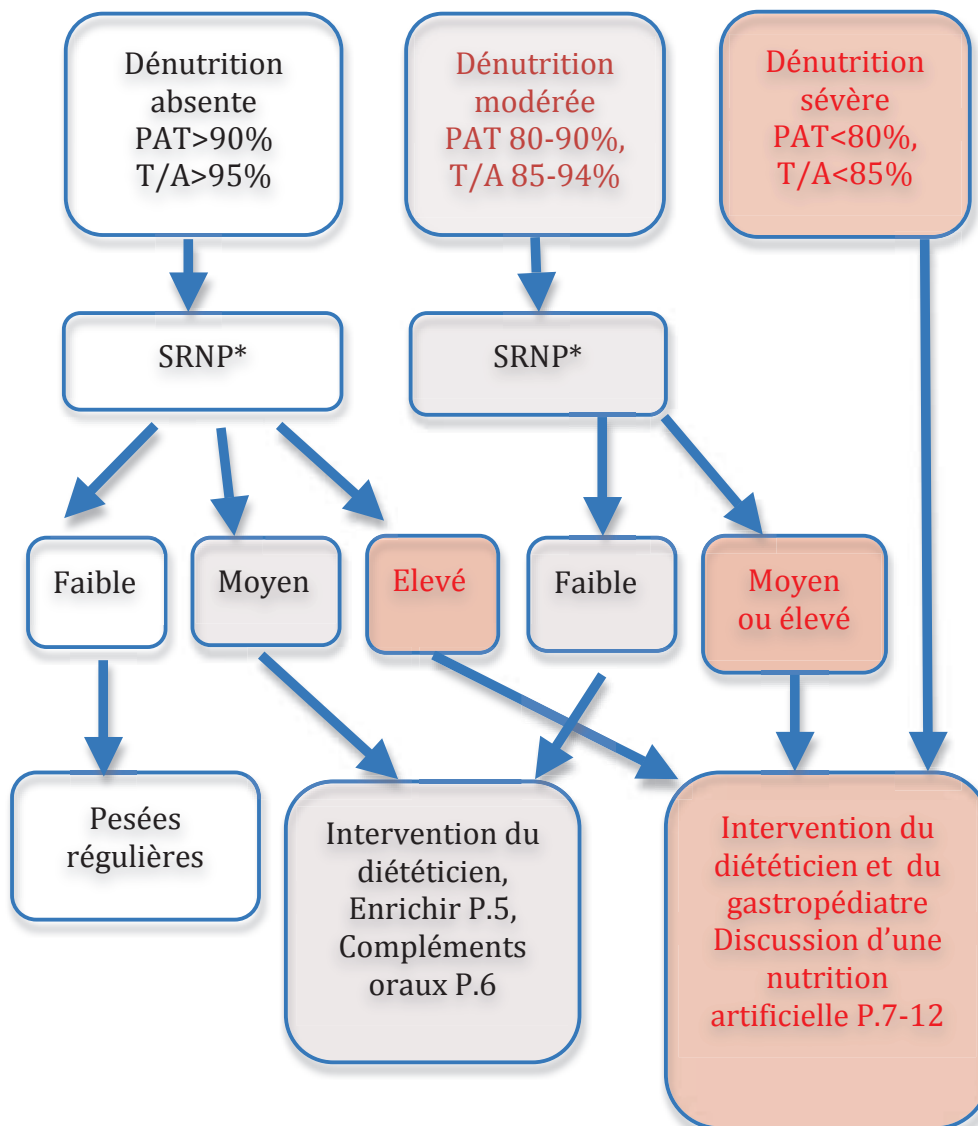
Dénutrition absente PAT>90% T/A>95%

Dénutrition modérée PAT 80-90%, T/A 85-94%

Dénutrition sévère PAT<80%, T/A<85%

SRNP*

SRNP*

Faible

Moyen

Elevé

Faible

Moyen ou élevé

Pesées régulières

Intervention du diététicien, Enrichir P.5, Compléments oraux P.6

Intervention du diététicien et du gastropédiatre Discussion d'une nutrition artificielle P.7-12